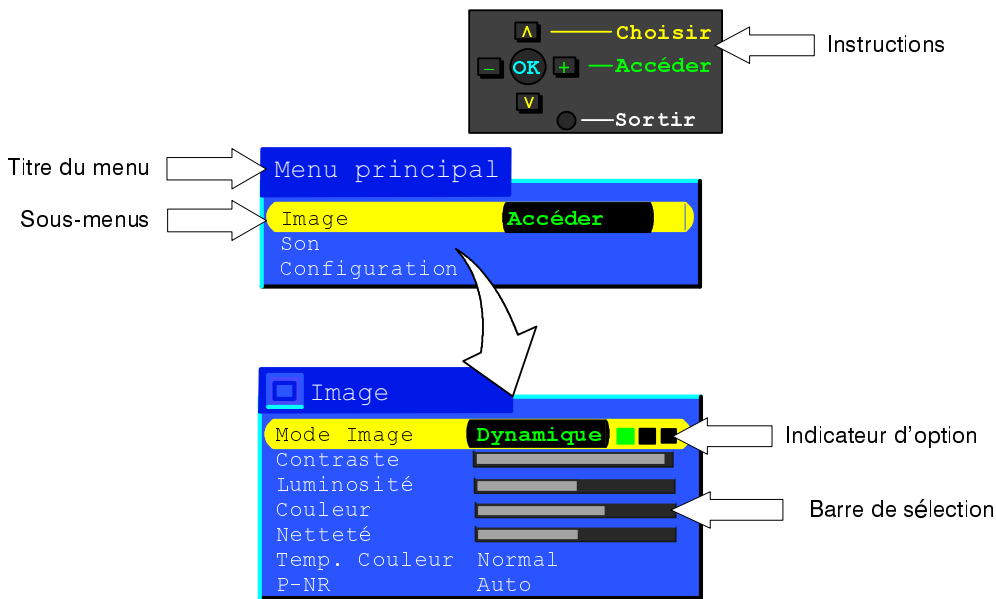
Λ Choisir
– OK + Accéder
V
Sortir

Instructions

Titre du menu
Menu principal

Sous-menus
Image Accéder
Son
Configuration

Image
Mode Image Dynamique
Contraste
Luminosité
Couleur
Netteté
Temp. Couleur Normal
P-NR Auto

Indicateur d’option

Barre de sélection